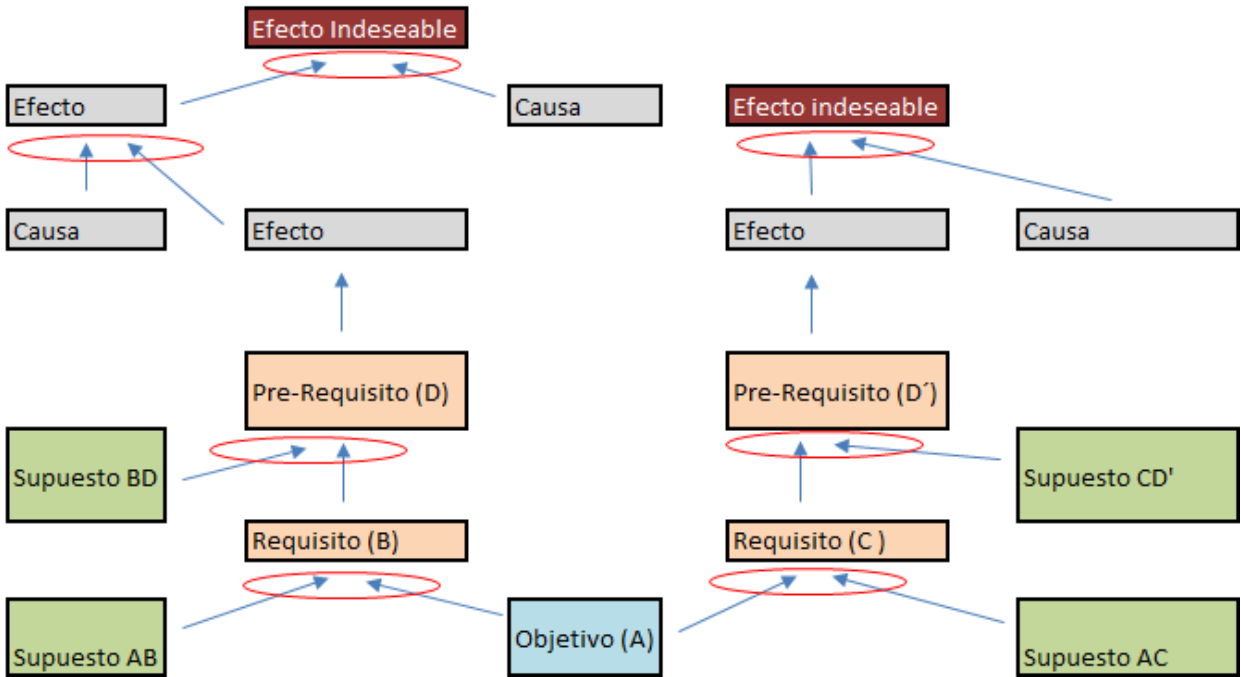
Efecto Indeseable

Efecto

Causa

Efecto indeseable

Causa

Efecto

Efecto

Causa

Pre-Requisito (D)

Pre-Requisito (D´)

Supuesto BD

Supuesto CD'

Requisito (B)

Requisito (C )

Supuesto AB

Objetivo (A)

Supuesto AC